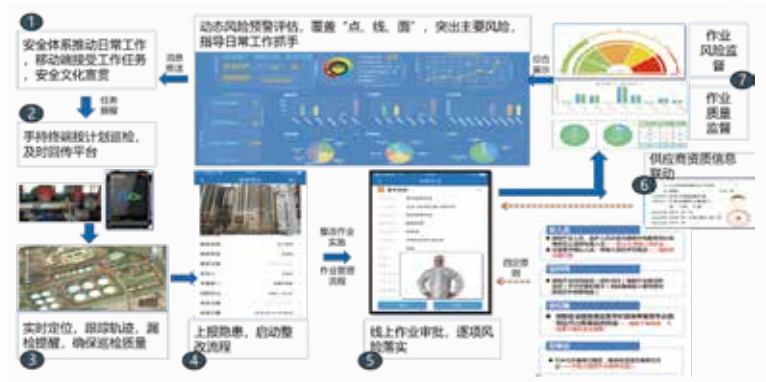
1
安全体系推动日常工作，移动端接受工作任务，安全文化宣贯

消息推送

任务接收

2
手持终端按计划巡检，及时回传平台

动态风险预警评估，覆盖"点、线、面"，突出主要风险，指导日常工作抓手

综合展示

作业风险监督

7

作业质量监督

供应商资质信息联动

6

3
实时定位，跟踪轨迹，漏检提醒，确保巡检质量

4
上报隐患，启动整改流程

整改作业实施

作业管理流程

5
线上作业审批，逐项风险落实

四定原则